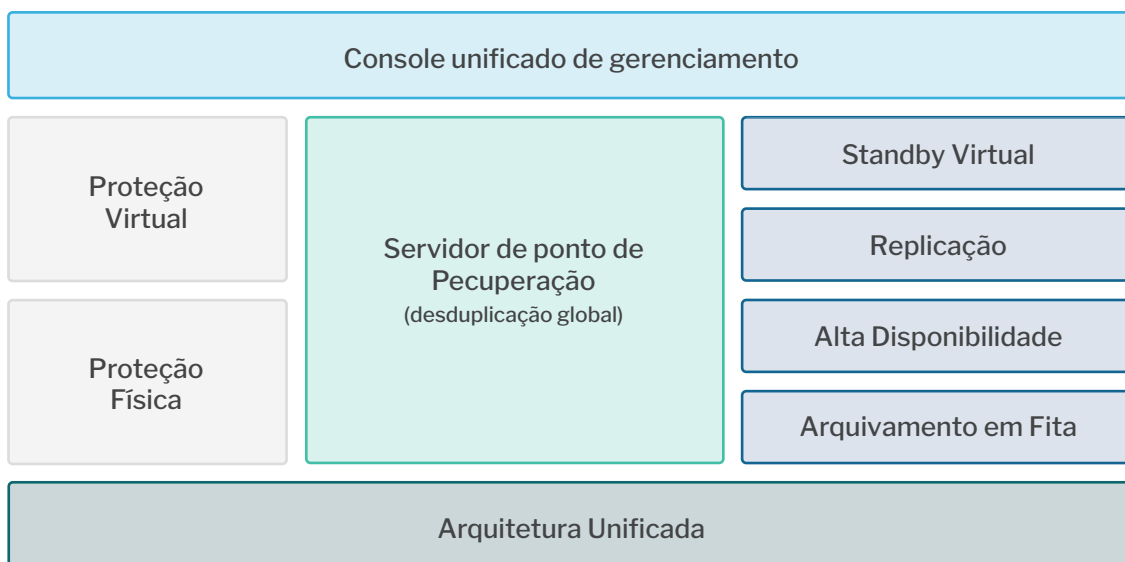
Console unificado de gerenciamento

Proteção Virtual

Proteção Física

Servidor de ponto de Pecuperação
(desduplicação global)

Standby Virtual

Replicação

Alta Disponibilidade

Arquivamento em Fita

Arquitetura Unificada